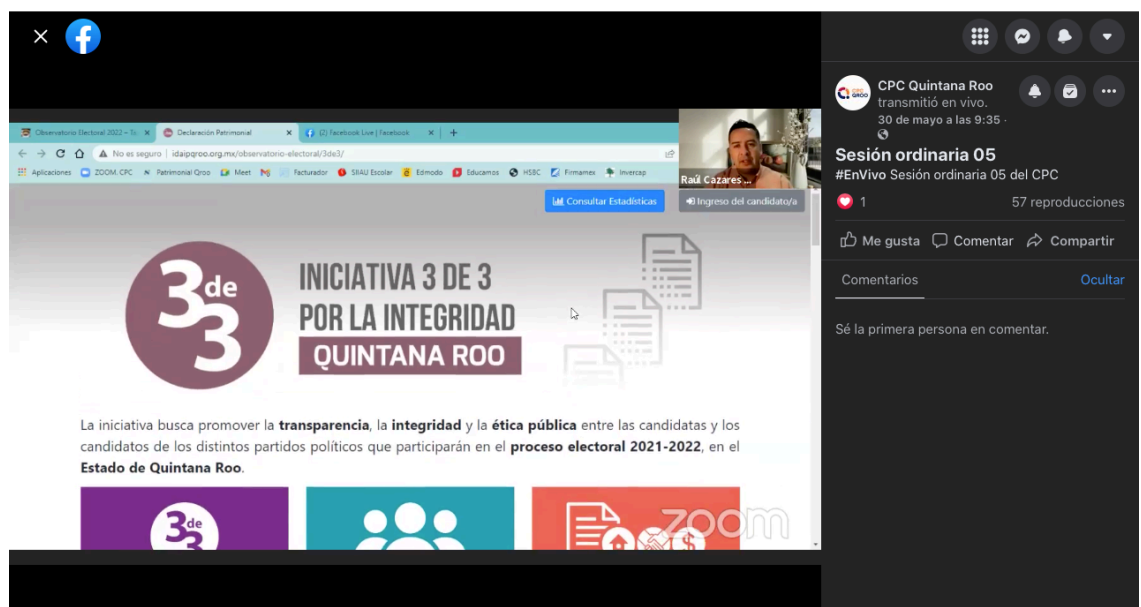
Observatorio Electoral 2022 - Tr ×
Declaración Patrimonial ×
(2) Facebook Live | Facebook ×
+
No es seguro | idaipqroo.org.mx/observatorio-electoral/3de3/
Aplicaciones
ZOOM CPC
Patrimonial Qroo
Meet
Facturador
SIIAU Escolar
Edmodo
Educamos
HSBC
Firmamex
Invercap

Raúl Cazares ...

Consultar Estadísticas
Ingreso del candidato/a

3 de 3

INICIATIVA 3 DE 3
POR LA INTEGRIDAD
QUINTANA ROO

La iniciativa busca promover la **transparencia**, la **integridad** y la **ética pública** entre las candidatas y los candidatos de los distintos partidos políticos que participarán en el **proceso electoral 2021-2022**, en el **Estado de Quintana Roo**.

3 de

zoom

CPC Quintana Roo
transmitió en vivo.
30 de mayo a las 9:35 ·

Sesión ordinaria 05
#EnVivo Sesión ordinaria 05 del CPC

1
57 reproducciones

Me gusta
Comentar
Compartir

Comentarios
Ocultar

Sé la primera persona en comentar.